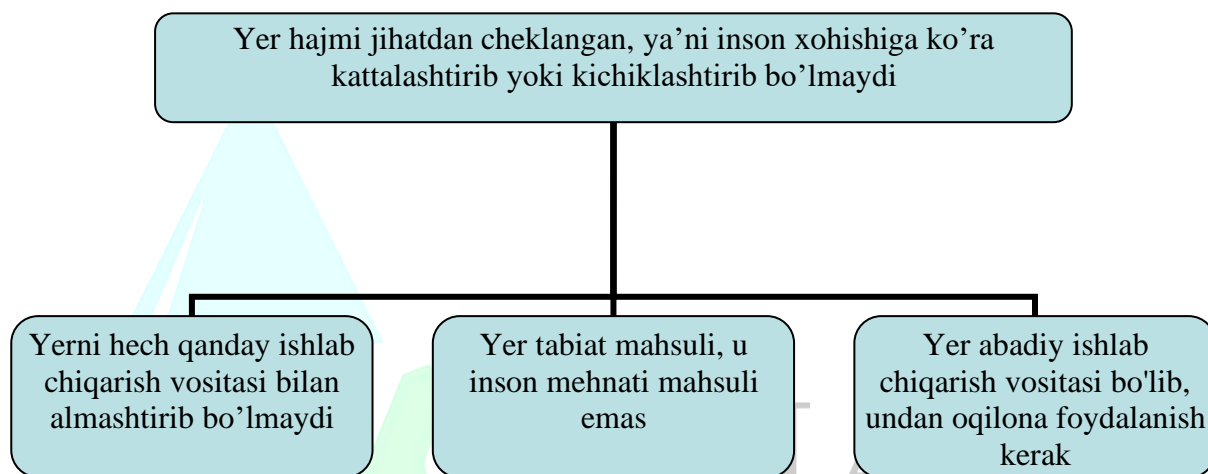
Yer hajmi jihatdan cheklangan, ya’ni inson xohishiga ko’ra kattalashtirib yoki kichiklashtirib bo’lmaydi

Yerni hech qanday ishlab chiqarish vositasi bilan almashtirib bo’lmaydi

Yer tabiat mahsuli, u inson mehnati mahsuli emas

Yer abadiy ishlab chiqarish vositasi bo'lib, undan oqilona foydalanish kerak